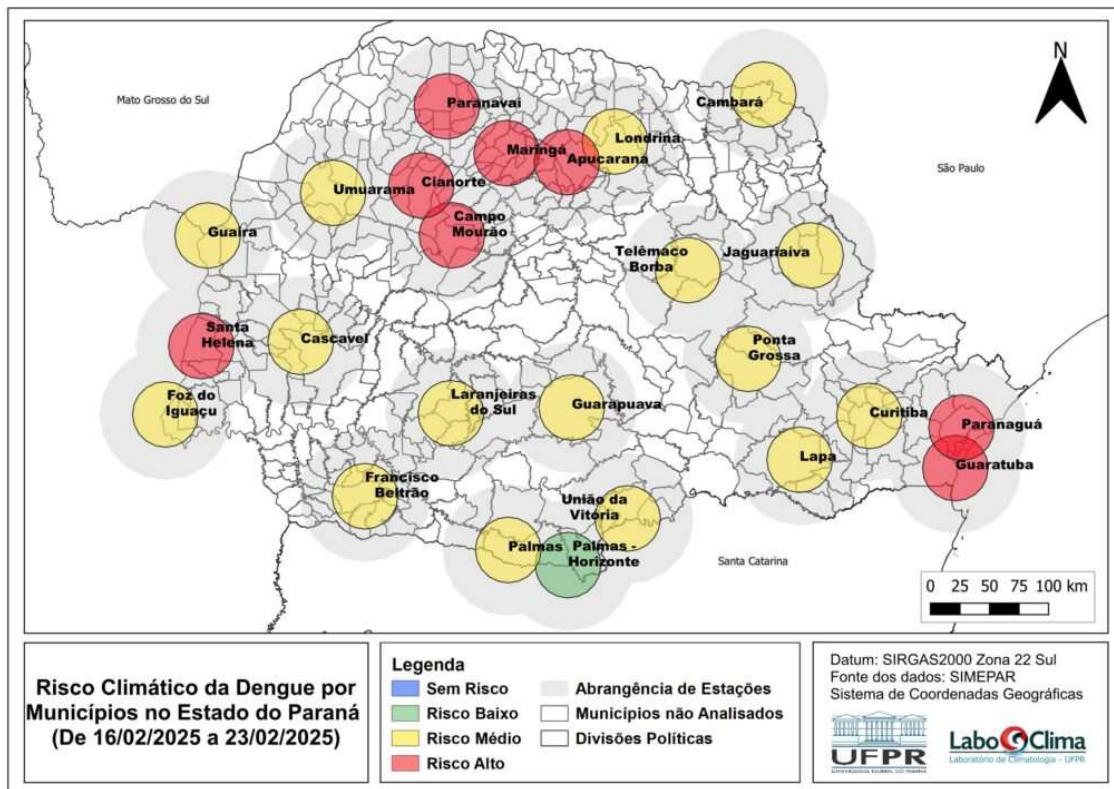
N

Mato Grosso do Sul

São Paulo

Santa Catarina

Paranavaí

Cambará

Londrina

Maringá

Apucarana

Cianorte

Umuarama

Campo Mourão

Guaira

Telêmaco Borba

Jaguariaiva

Santa Helena

Cascavel

Ponta Grossa

Foz do Iguaçu

Laranjeiras do Sul

Guarapuava

Curitiba

Paranaguá

Lapa

Guaratuba

Francisco Beltrão

União da Vitória

Palmas

Palmas - Horizonte

0 25 50 75 100 km

Risco Climático da Dengue por Municípios no Estado do Paraná (De 16/02/2025 a 23/02/2025)

Legenda
Sem Risco
Risco Baixo
Risco Médio
Risco Alto
Abrangência de Estações
Municípios não Analisados
Divisões Políticas

Datum: SIRGAS2000 Zona 22 Sul
Fonte dos dados: SIMEPAR
Sistema de Coordenadas Geográficas

UFPR
UNIVERSIDADE FEDERAL DO PARANÁ

LaboClima
Laboratório de Climatologia - UFPR